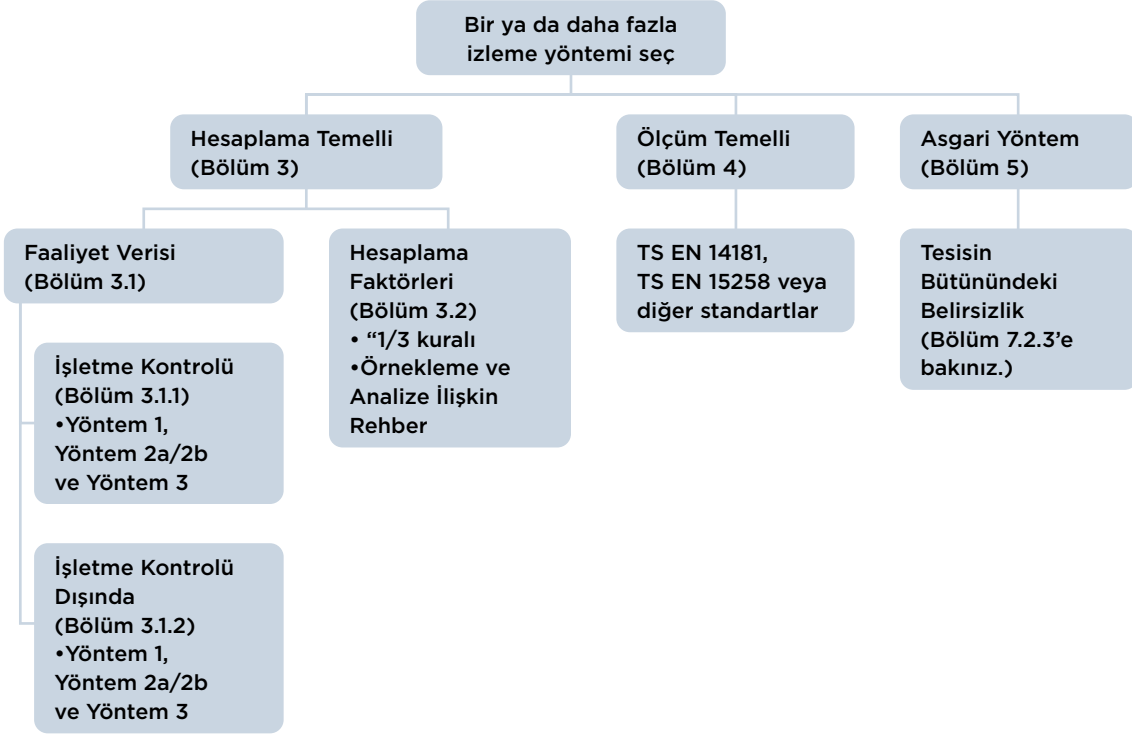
Bir ya da daha fazla izleme yöntemi seç

Hesaplama Temelli (Bölüm 3)

Ölçüm Temelli (Bölüm 4)

Asgari Yöntem (Bölüm 5)

Faaliyet Verisi (Bölüm 3.1)

Hesaplama Faktörleri (Bölüm 3.2)
• "1/3 kuralı
•Örnekleme ve Analize İlişkin Rehber

TS EN 14181, TS EN 15258 veya diğer standartlar

Tesisin Bütünündeki Belirsizlik (Bölüm 7.2.3'e bakınız.)

İşletme Kontrolü (Bölüm 3.1.1)
•Yöntem 1, Yöntem 2a/2b ve Yöntem 3

İşletme Kontrolü Dışında (Bölüm 3.1.2)
•Yöntem 1, Yöntem 2a/2b ve Yöntem 3